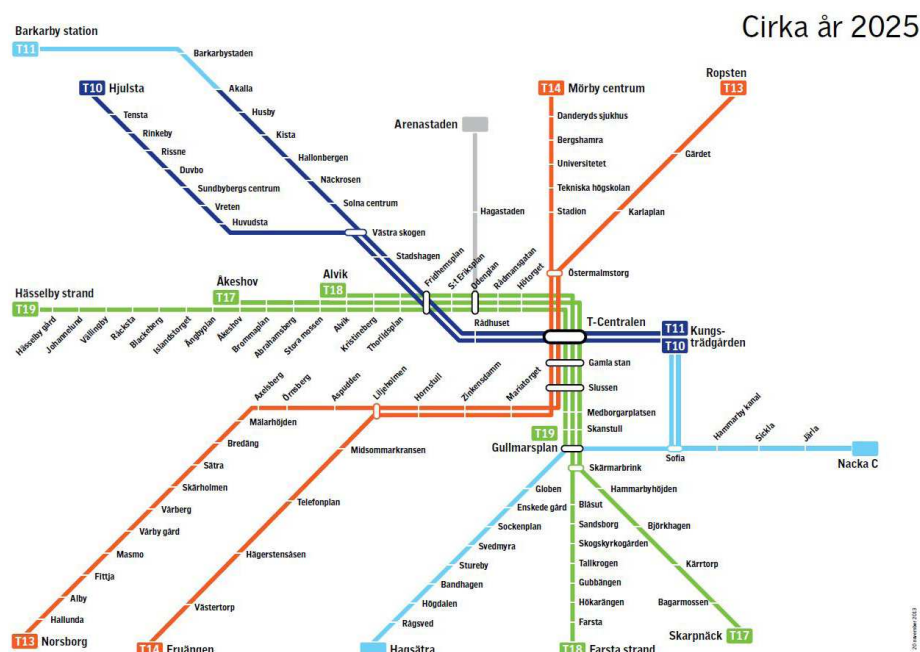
Cirka år 2025

Barkarby station
T11
Barkarbystaden
Akalla
Husby
Kista
Hallonbergen
Näckrosen
Solna centrum
Västra skogen
Stadshagen

T10 Hjulsta
Tensta
Rinkeby
Rissne
Duvbo
Sundbybergs centrum
Vreten
Huvudsta

Arenastaden
Hagastaden

T14 Mörby centrum
Danderyds sjukhus
Bergshamra
Universitetet
Tekniska högskolan
Stadion

Ropsten
T13
Gärdet
Karlaplan
Östermalmstorg

Hässelby strand
T19
Hässelby gård
Johannelund
Vällingby
Råcksta
Blackeberg
Islandstorget
Ängbyplan
Åkeshov
T17
Åkeshov
Brommaplan
Abrahamsberg
Stora mossen
Alvik
T18
Alvik
Kristineberg
Thorildsplan
Fridhemsplan
S:t Eriksplan
Odenplan
Rådmansgatan
Hötorget
Rådhuset
T-Centralen
T11 Kungsträdgården
T10

Gamla stan
Slussen
Medborgarplatsen
Skanstull
T19
Gullmarsplan

Axelsberg
Örnsberg
Aspudden
Liljeholmen
Hornstull
Zinkensdamm
Mariatorget
Mälarhöjden
Bredäng
Sätra
Skärholmen
Vårberg
Vårby gård
Masmo
Fittja
Alby
Hallunda
T13 Norsborg

Midsommarkransen
Telefonplan
Hägerstensåsen
Västertorp
T14 Fruängen

Hammarby kanal
Sickla
Järla
Sofia
Nacka C

Skärmarbrink
Hammarbyhöjden
Björkhagen
Kärrtorp
Bagarmossen
Skarpnäck T17

Globen
Enskede gård
Sockenplan
Svedmyra
Stureby
Bandhagen
Högdalen
Rågsved
Hagsätra

Blåsut
Sandsborg
Skogskyrkogården
Tallkrogen
Gubbängen
Hökarängen
Farsta
T18 Farsta strand

20 november 2013